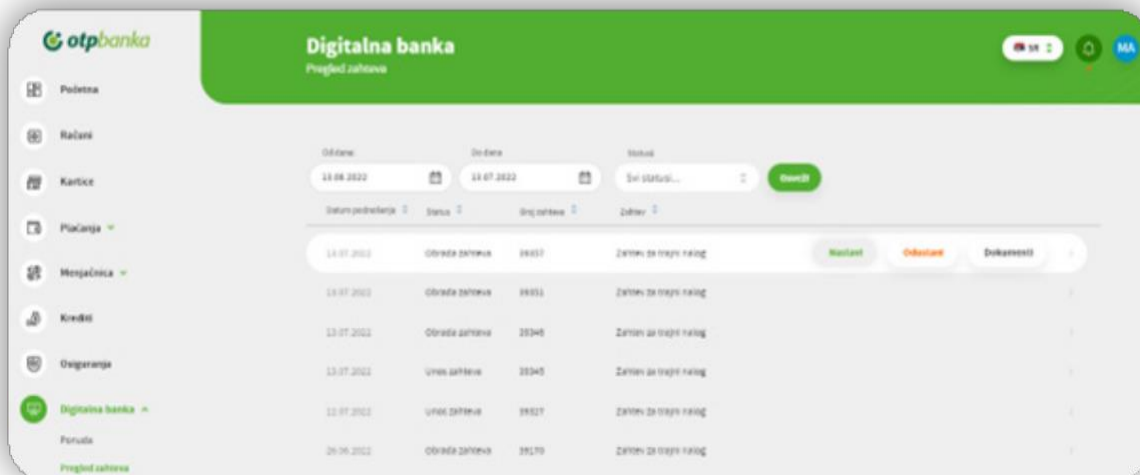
otpbanka

Početna

Računi

Kartice

Plaćanja

Menjačnica

Krediti

Osiguranja

Digitalna banka

Ponuda

Pregled zahteva

Digitalna banka
Pregled zahteva

SR

MA

Od dana
13.06.2022

Do dana
13.07.2022

Status
Svi statusi...

Osveži

| Datum podnošenja | Status | Broj zahteva | Zahtev | | | |
|---|---|---|---|---|---|---|
| 14.07.2022 | Obrada zahteva | 39357 | Zahtev za trajni nalog | Nastavi | Odustani | Dokumenti |
| 13.07.2022 | Obrada zahteva | 39351 | Zahtev za trajni nalog | | | |
| 13.07.2022 | Obrada zahteva | 39346 | Zahtev za trajni nalog | | | |
| 13.07.2022 | Unos zahteva | 39345 | Zahtev za trajni nalog | | | |
| 12.07.2022 | Unos zahteva | 39327 | Zahtev za trajni nalog | | | |
| 26.06.2022 | Obrada zahteva | 39170 | Zahtev za trajni nalog | | | |